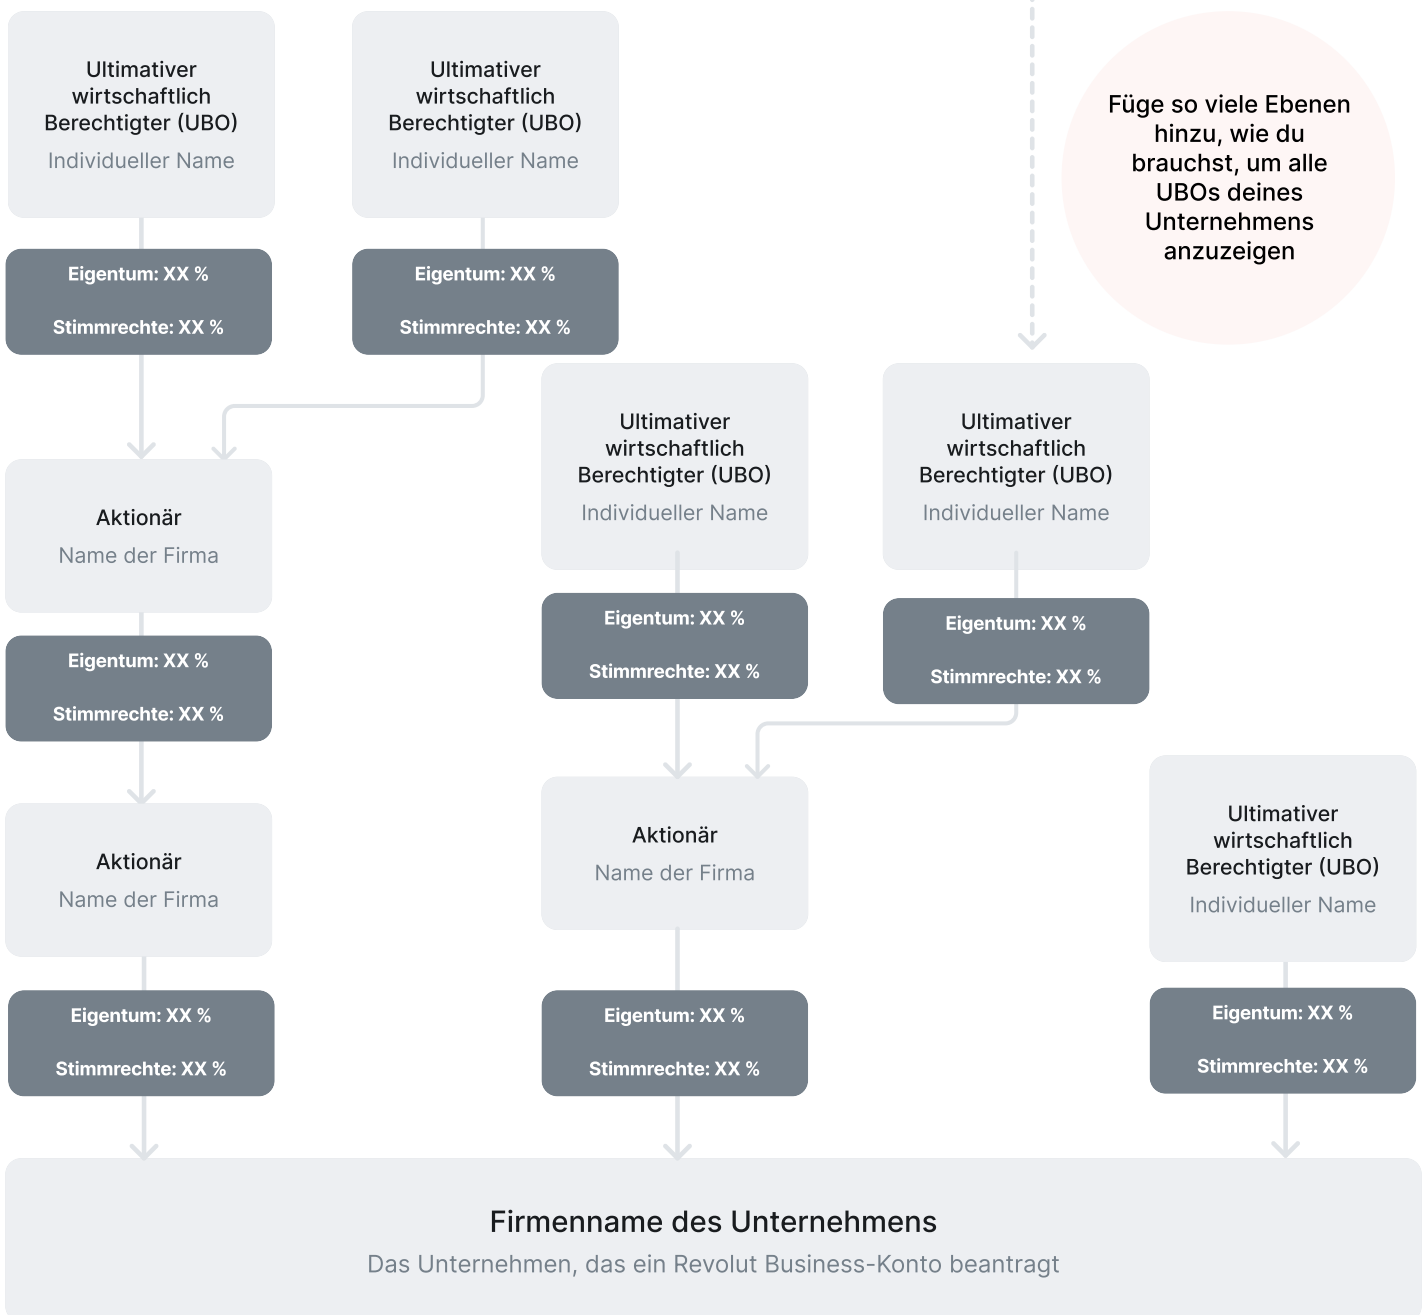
Ultimativer wirtschaftlich Berechtigter (UBO)
Individueller Name

Ultimativer wirtschaftlich Berechtigter (UBO)
Individueller Name

Füge so viele Ebenen hinzu, wie du brauchst, um alle UBOs deines Unternehmens anzuzeigen

Eigentum: XX %
Stimmrechte: XX %

Eigentum: XX %
Stimmrechte: XX %

Ultimativer wirtschaftlich Berechtigter (UBO)
Individueller Name

Ultimativer wirtschaftlich Berechtigter (UBO)
Individueller Name

Aktionär
Name der Firma

Eigentum: XX %
Stimmrechte: XX %

Eigentum: XX %
Stimmrechte: XX %

Eigentum: XX %
Stimmrechte: XX %

Aktionär
Name der Firma

Aktionär
Name der Firma

Ultimativer wirtschaftlich Berechtigter (UBO)
Individueller Name

Eigentum: XX %
Stimmrechte: XX %

Eigentum: XX %
Stimmrechte: XX %

Eigentum: XX %
Stimmrechte: XX %

Firmenname des Unternehmens
Das Unternehmen, das ein Revolut Business-Konto beantragt